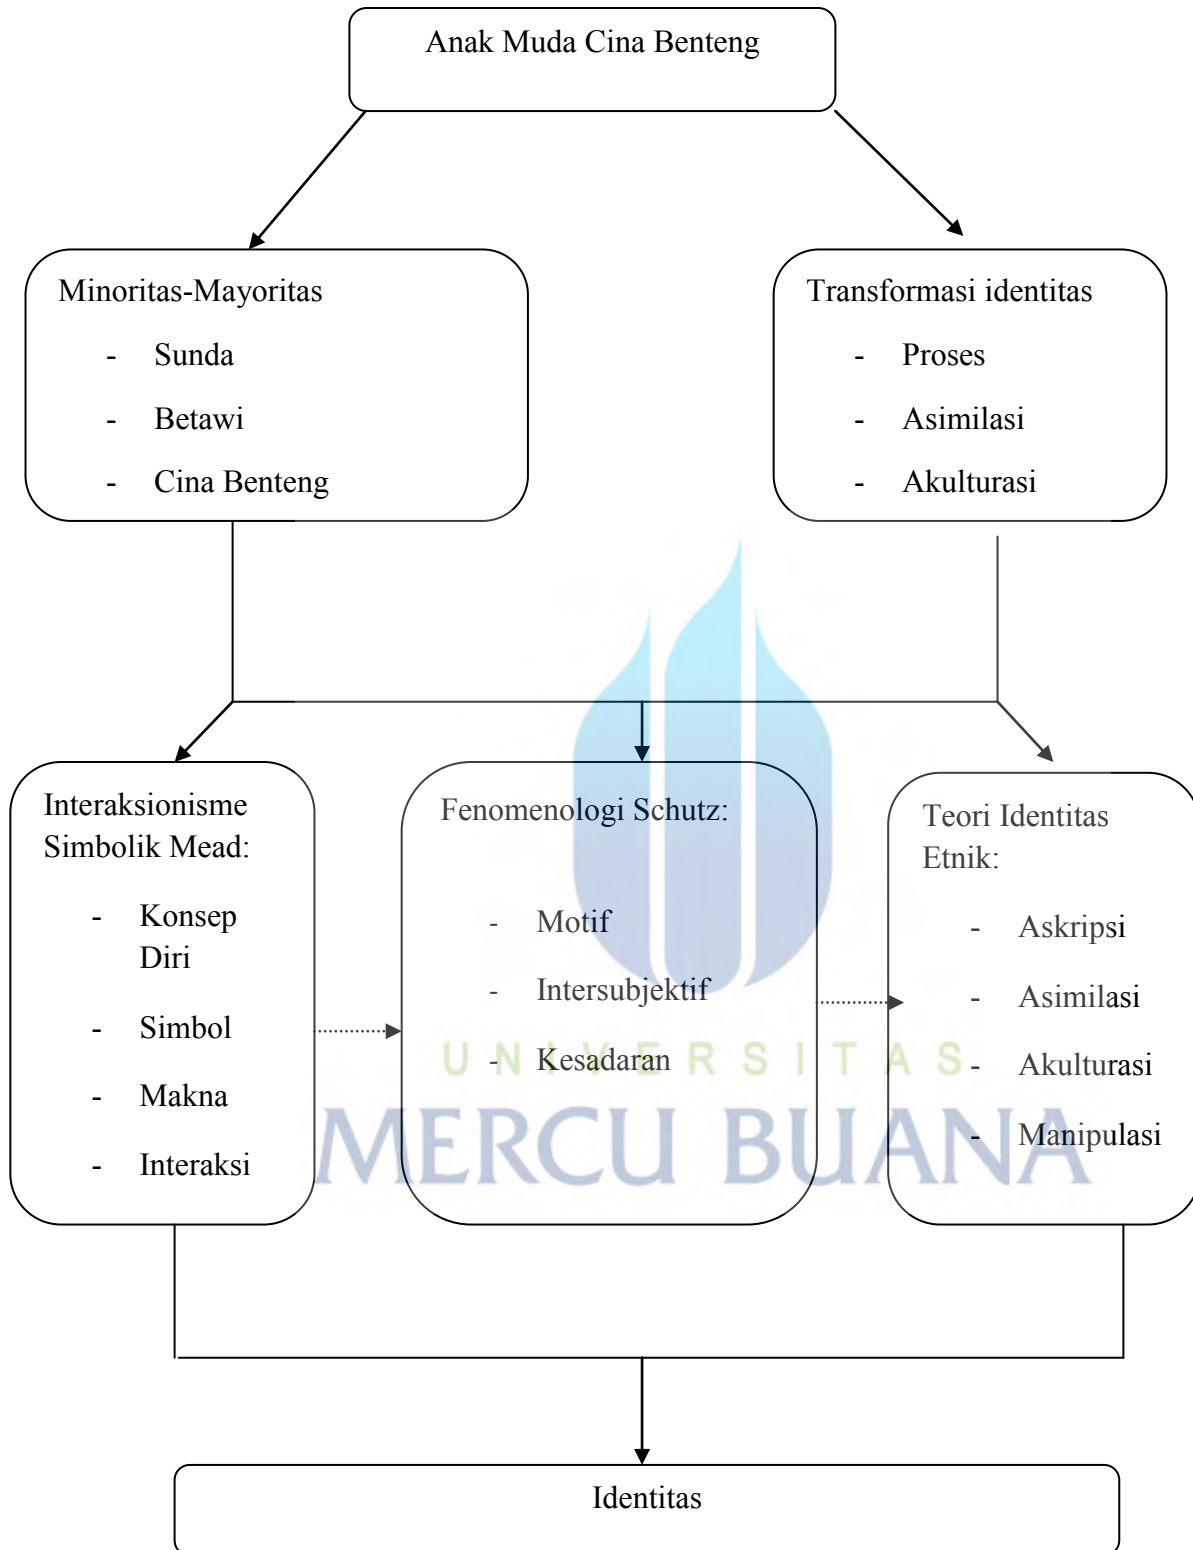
Anak Muda Cina Benteng

Minoritas-Mayoritas
- Sunda
- Betawi
- Cina Benteng

Transformasi identitas
- Proses
- Asimilasi
- Akulturasi

Interaksionisme Simbolik Mead:
- Konsep Diri
- Simbol
- Makna
- Interaksi

Fenomenologi Schutz:
- Motif
- Intersubjektif
- Kesadaran

Teori Identitas Etnik:
- Askripsi
- Asimilasi
- Akulturasi
- Manipulasi

UNIVERSITAS MERCU BUANA

Identitas